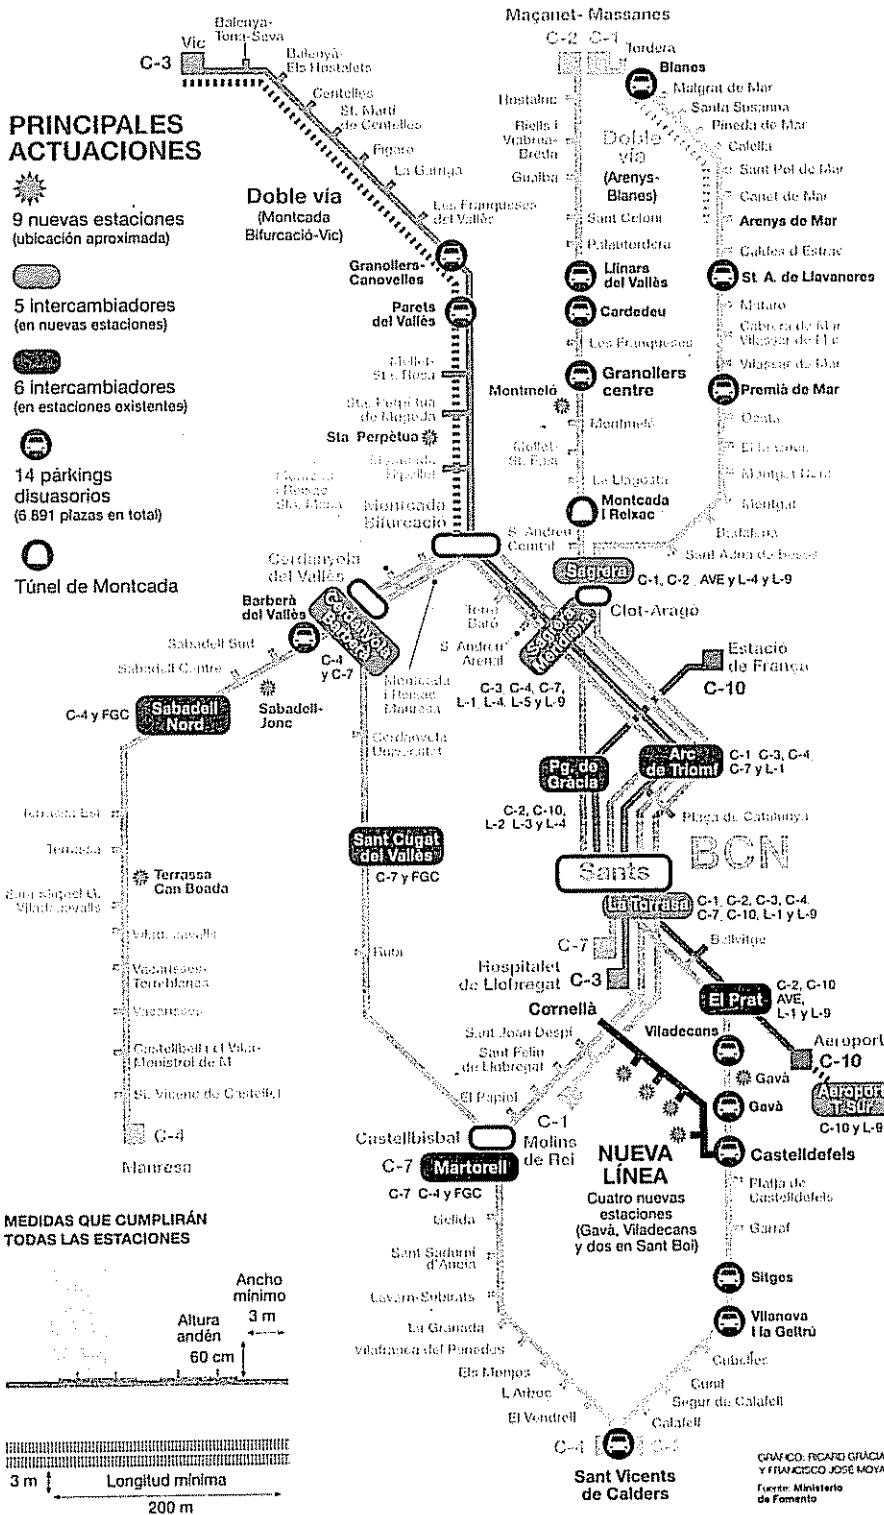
Maçanet- Massanes

C-2 C-1

Balenya-Tona-Seva

C-3 Vic

Balenyà-Els Hostalets

Centelles

St. Martí de Centelles

Figaró

La Garriga

Les Franqueses del Vallès

PRINCIPALES ACTUACIONES

9 nuevas estaciones (ubicación aproximada)

5 intercambiadores (en nuevas estaciones)

6 intercambiadores (en estaciones existentes)

14 párkings disuasorios (6.891 plazas en total)

Túnel de Montcada

Doble vía (Montcada Bifurcació-Vic)

Granollers-Canovelles

Parets del Vallès

Mollet-St. Rosa

Sta. Perpètua de Mogoda

Sta Perpètua

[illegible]

Montcada i Reixac Sta. Rosa

Montcada Bifurcació

Cerdanyola del Vallès

Barberà del Vallès

Cerdanyola Nord

Sabadell Sud

Sabadell Centre

C-4 y C-7

C-4 y FGC

Sabadell Nord

Sabadell-Jonc

Montcada i Reixac Manresa

Cerdanyola Universitat

Torre Baró

S. Andreu Arenal

Sagrera Meridiana

C-3, C-4, C-7, L-1, L-4, L-5 y L-9

Tordera

Blanes

Malgrat de Mar

Santa Susanna

Pineda de Mar

Calella

Sant Pol de Mar

Canet de Mar

Arenys de Mar

Caldes d'Estrac

St. A. de Llavaneres

Mataró

Cabrera de Mar Vilassar de Mar

Vilassar de Mar

Premià de Mar

Ocata

El Masnou

Montgat Nord

Montgat

Badalona

Sant Adrià de Besòs

Doble vía (Arenys-Blanes)

Hostalric

Riells i Viabrea-Breda

Gualba

Sant Celoni

Palautordera

Llinars del Vallès

Cardedeu

Les Franqueses

Granollers centre

Montmeló

Montmeló

Mollet-St. Fost

La Llagosta

Montcada i Reixac

S. Andreu Comtal

Sagrera

C-1, C-2, AVE y L-4 y L-9

Clot-Aragó

Estació de França

C-10

Pg. de Gràcia

Arc de Triomf

C-1, C-3, C-4, C-7 y L-1

C-2, C-10, L-2, L-3 y L-4

Plaça de Catalunya

BCN

Sants

La Torrassa

C-1, C-2, C-3, C-4, C-7, C-10, L-1 y L-9

Bellvitge

Terrassa Est

Terrassa

Terrassa Can Boada

Sant Miquel G. Viladecavalls

Viladecavalls

Vacarisses-Torreblanca

Vacarisses

Castellbell i el Vilar-Monistrol de M.

St. Vicenç de Castellet

C-4

Manresa

Sant Cugat del Vallès

C-7 y FGC

Rubí

C-7

Hospitalet de Llobregat

C-3

Cornellà

El Prat

C-2, C-10 AVE, L-1 y L-9

Aeroport C-10

Aeroport T-Sur

C-10 y L-9

Viladecans

Gavà

Gavà

Castelldefels

Sant Joan Despí

Sant Feliu de Llobregat

El Papiol

C-1

Molins de Rei

Castellbisbal

C-7

Martorell

C-7 C-4 y FGC

NUEVA LÍNEA

Cuatro nuevas estaciones (Gavà, Viladecans y dos en Sant Boi)

Platja de Castelldefels

Garraf

Sitges

Vilanova i la Geltrú

Cubelles

Cunit

Segur de Calafell

Calafell

MEDIDAS QUE CUMPLIRÁN TODAS LAS ESTACIONES

Ancho mínimo 3 m

Altura andén 60 cm

3 m

Longitud mínima 200 m

Gelida

Sant Sadurní d'Anoia

Lavern-Subirats

La Granada

Vilafranca del Penedès

Els Monjos

L'Arboç

El Vendrell

C-4

C-2

Sant Vicents de Calders

GRÁFICO: RICARD GRÀCIA Y FRANCISCO JOSÉ MOYA

Fuente: Ministerio de Fomento